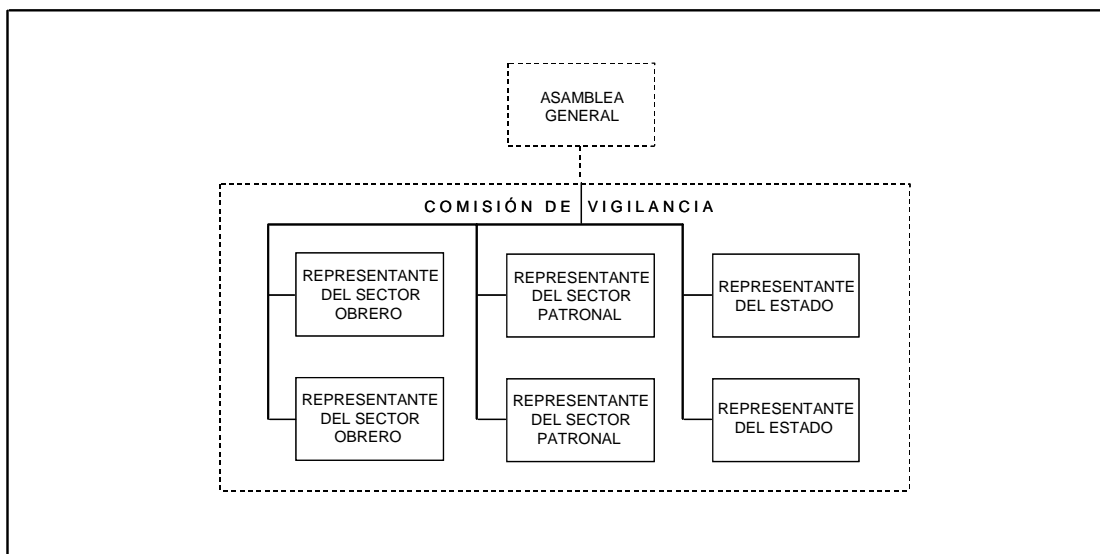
ASAMBLEA GENERAL

COMISIÓN DE VIGILANCIA

REPRESENTANTE DEL SECTOR OBRERO

REPRESENTANTE DEL SECTOR PATRONAL

REPRESENTANTE DEL ESTADO

REPRESENTANTE DEL SECTOR OBRERO

REPRESENTANTE DEL SECTOR PATRONAL

REPRESENTANTE DEL ESTADO